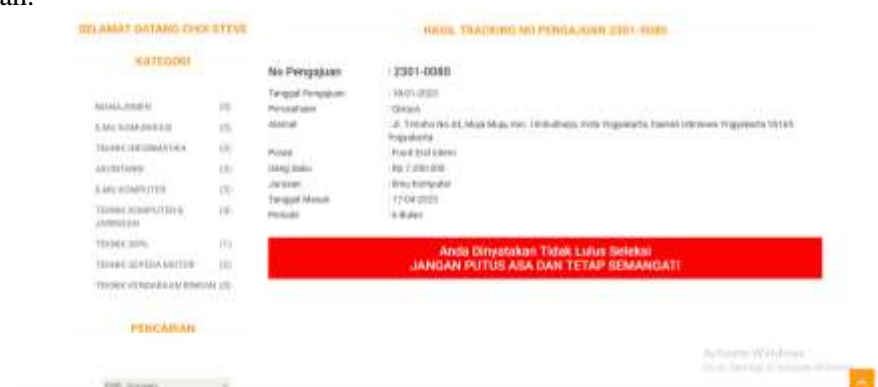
an.

SELAMAT DATANG CHOI STEVE

KATEGORI

MANAJEMEN (3)
ILMU KOMUNIKASI (3)
TEKNIK INFORMATIKA (4)
AKUNTANSI (3)
ILMU KOMPUTER (3)
TEKNIK KOMPUTER & JARINGAN (4)
TEKNIK SIPIL (1)
TEKNIK SEPEDA MOTOR (2)
TEKNIK KENDARAAN RINGAN (3)

PENCARIAN

HASIL TRACKING NO PENGAJUAN 2301-0080

| | |
|---|---|
| No Pengajuan | : 2301-0080 |
| Tanggal Pengajuan | : 18-01-2023 |
| Perusahaan | : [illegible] |
| Alamat | : Jl. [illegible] Yogyakarta |
| Posisi | : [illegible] |
| Uang Saku | : Rp 7.200.000 |
| Jurusan | : Ilmu Komputer |
| Tanggal Masuk | : 17-04-2023 |
| Periode | : 6 Bulan |

Anda Dinyatakan Tidak Lulus Seleksi
JANGAN PUTUS ASA DAN TETAP SEMANGAT!

Activate Windows
Go to Settings to activate Windows.